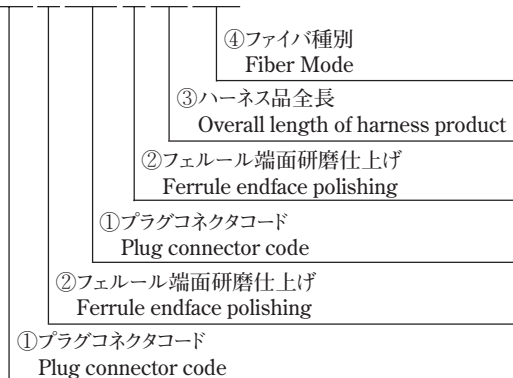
④ファイバ種別
Fiber Mode

③ハーネス品全長
Overall length of harness product

②フェルール端面研磨仕上げ
Ferrule endface polishing

①プラグコネクタコード
Plug connector code

②フェルール端面研磨仕上げ
Ferrule endface polishing

①プラグコネクタコード
Plug connector code